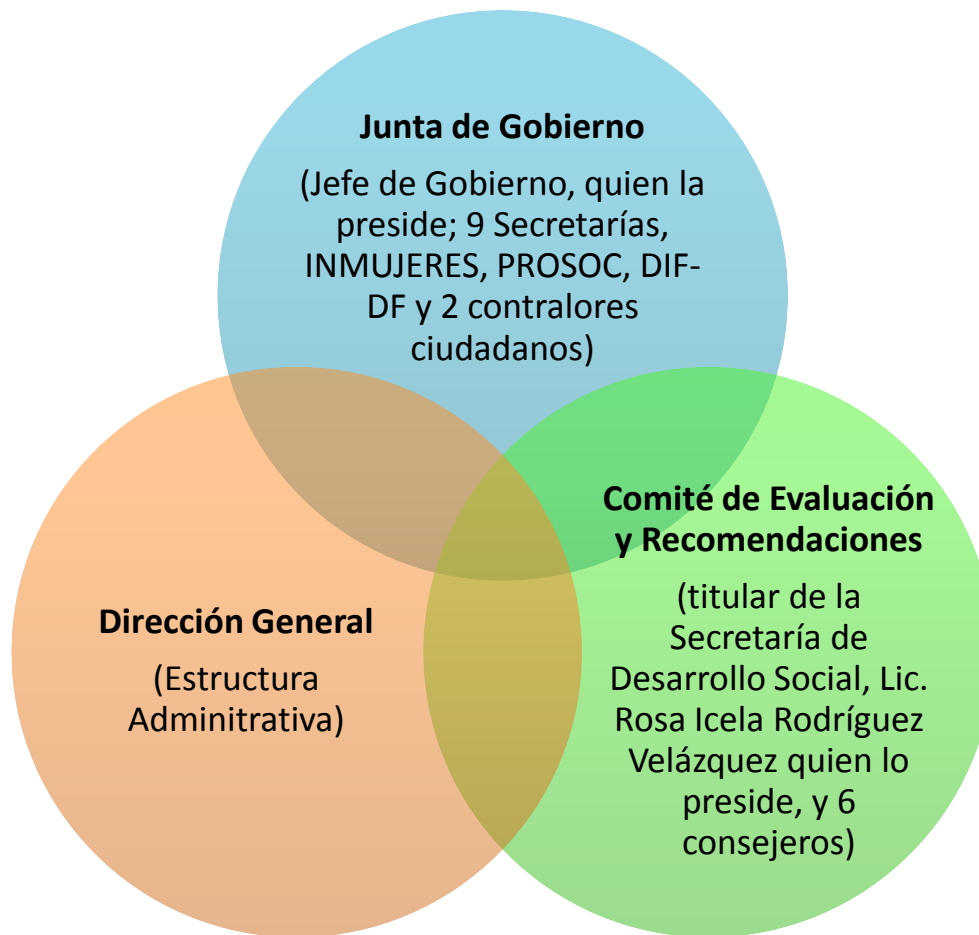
Junta de Gobierno

(Jefe de Gobierno, quien la preside; 9 Secretarías, INMUJERES, PROSOC, DIF-DF y 2 contralores ciudadanos)

Dirección General

(Estructura Adminitrativa)

Comité de Evaluación y Recomendaciones

(titular de la Secretaría de Desarrollo Social, Lic. Rosa Icela Rodríguez Velázquez quien lo preside, y 6 consejeros)